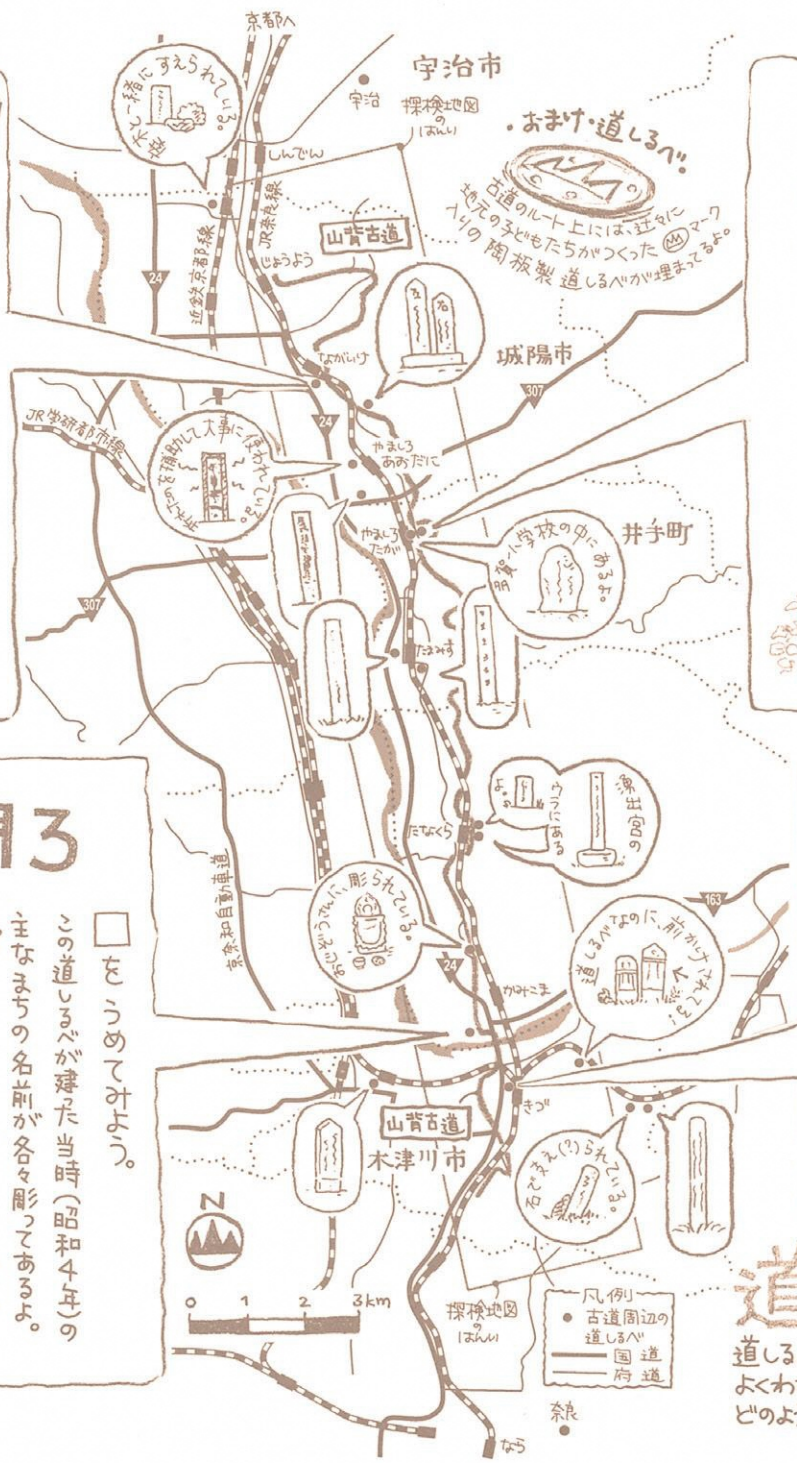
京都へ

宇治市

宇治

探検地図のはんい

・おまけ・道しるべ

古道のルート上には、近くに地元の子どもたちがつくった マーク入りの陶板製道しるべが埋まってるよ。

木と一緒にすえられている。

しんでん

近鉄京都線

JR奈良線

じょうよう

山背古道

24

城陽市

ながいけ

307

JR学研都市線

24

井戸の石を補助して大事に使われている。

やましろ あおだに

やましろ たが

井手町

多賀小学校の中にあるよ。

307

たまみず

13

□をうめてみよう。

この道しるべが建った当時（昭和4年）の主なまちの名前が各々彫ってあるよ。

京奈和自動車道

たなくら

ウラにある

よ。

涌出宮の

おじぞうさんに守られている。

24

163

かみこま

道しるべなのに、前がかくれてる!?

きづ

山背古道

木津川市

石でささえ(?)られている。

0 1 2 3km

探検地図のはんい

凡例

● 古道周辺の道しるべ

国道

府道

奈良

なら

道

道しる

よくわ

どのよ